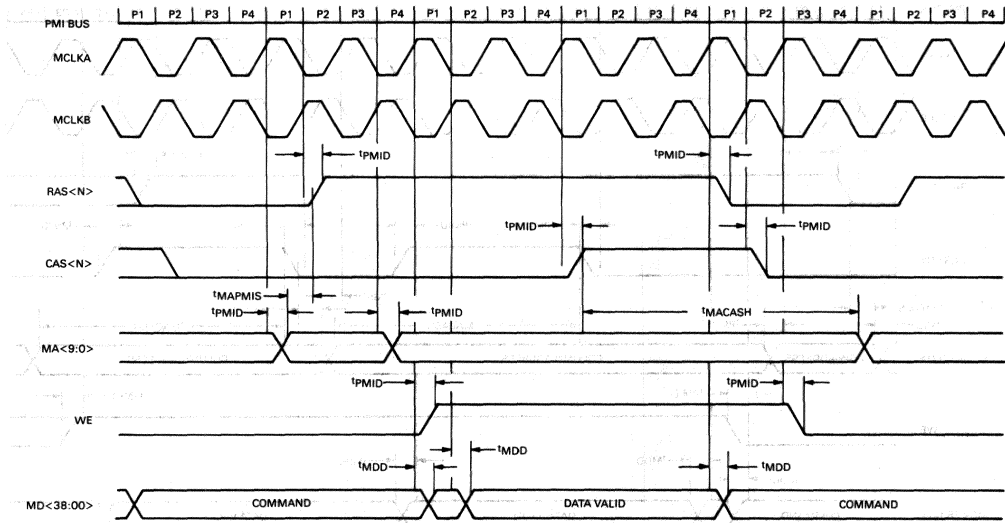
PMI BUS P1 P2 P3 P4 P1 P2 P3 P4 P1 P2 P3 P4 P1 P2 P3 P4 P1 P2 P3 P4 P1 P2 P3 P4

MCLKA

MCLKB

$t_{PMID}$

$t_{PMID}$

RAS<N>

$t_{PMID}$

$t_{PMID}$

CAS<N>

$t_{MAPMIS}$

$t_{PMID}$

$t_{PMID}$

$t_{MACASH}$

MA<9:0>

$t_{PMID}$

$t_{PMID}$

WE

$t_{MDD}$

$t_{MDD}$

$t_{MDD}$

MD<38:00>

COMMAND

DATA VALID

COMMAND